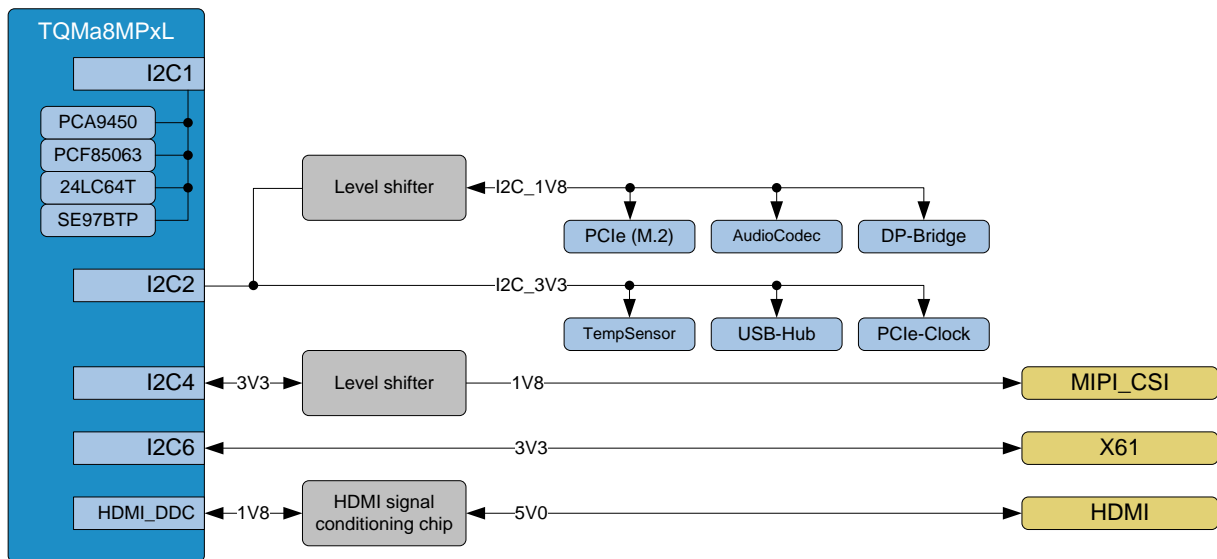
TQMa8MPxL

I2C1

PCA9450

PCF85063

24LC64T

SE97BTP

Level shifter

I2C_1V8

PCIe (M.2)

AudioCodec

DP-Bridge

I2C2

I2C_3V3

TempSensor

USB-Hub

PCIe-Clock

I2C4

3V3

Level shifter

1V8

MIPI_CSI

I2C6

3V3

X61

HDMI_DDC

1V8

HDMI signal conditioning chip

5V0

HDMI